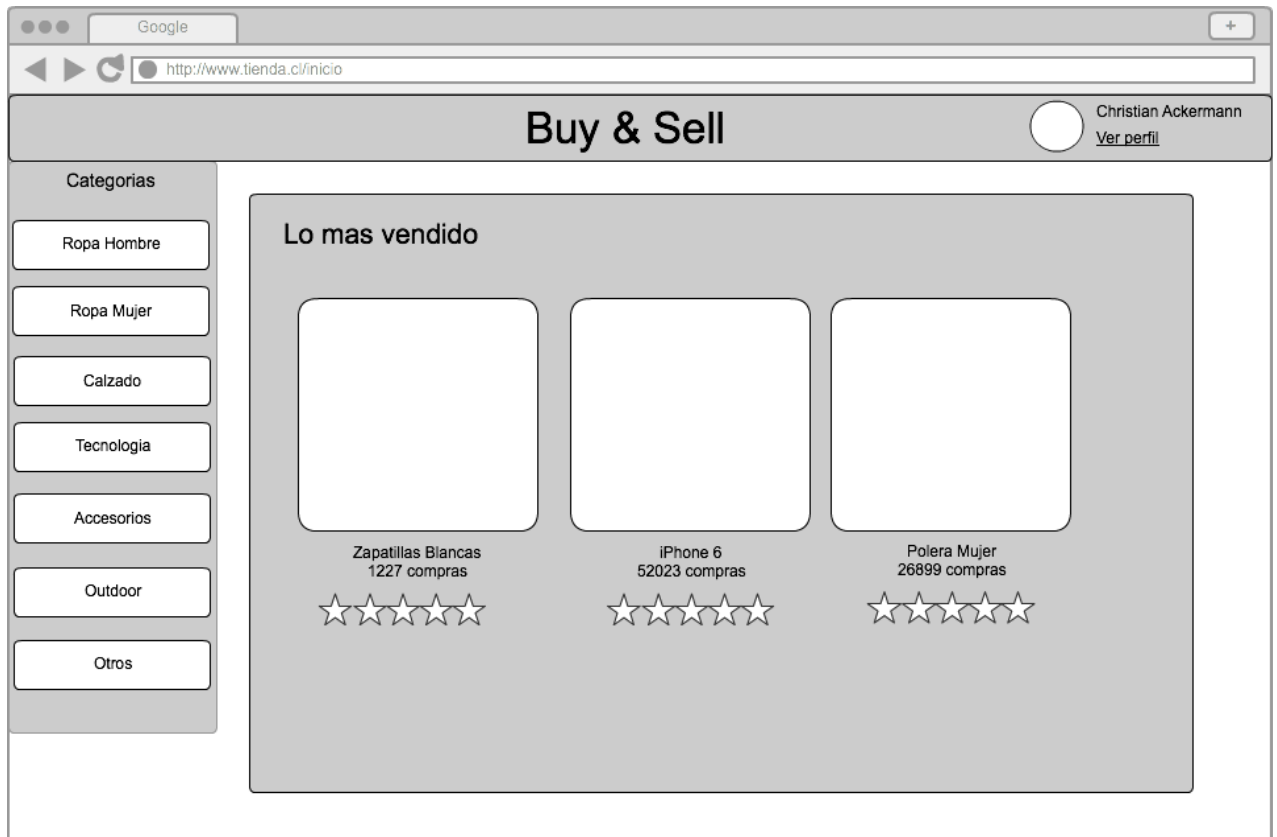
Google

+

http://www.tienda.cl/inicio

Buy & Sell

Christian Ackermann
Ver perfil

Categorias

Ropa Hombre

Ropa Mujer

Calzado

Tecnologia

Accesorios

Outdoor

Otros

Lo mas vendido

Zapatillas Blancas
1227 compras

iPhone 6
52023 compras

Polera Mujer
26899 compras